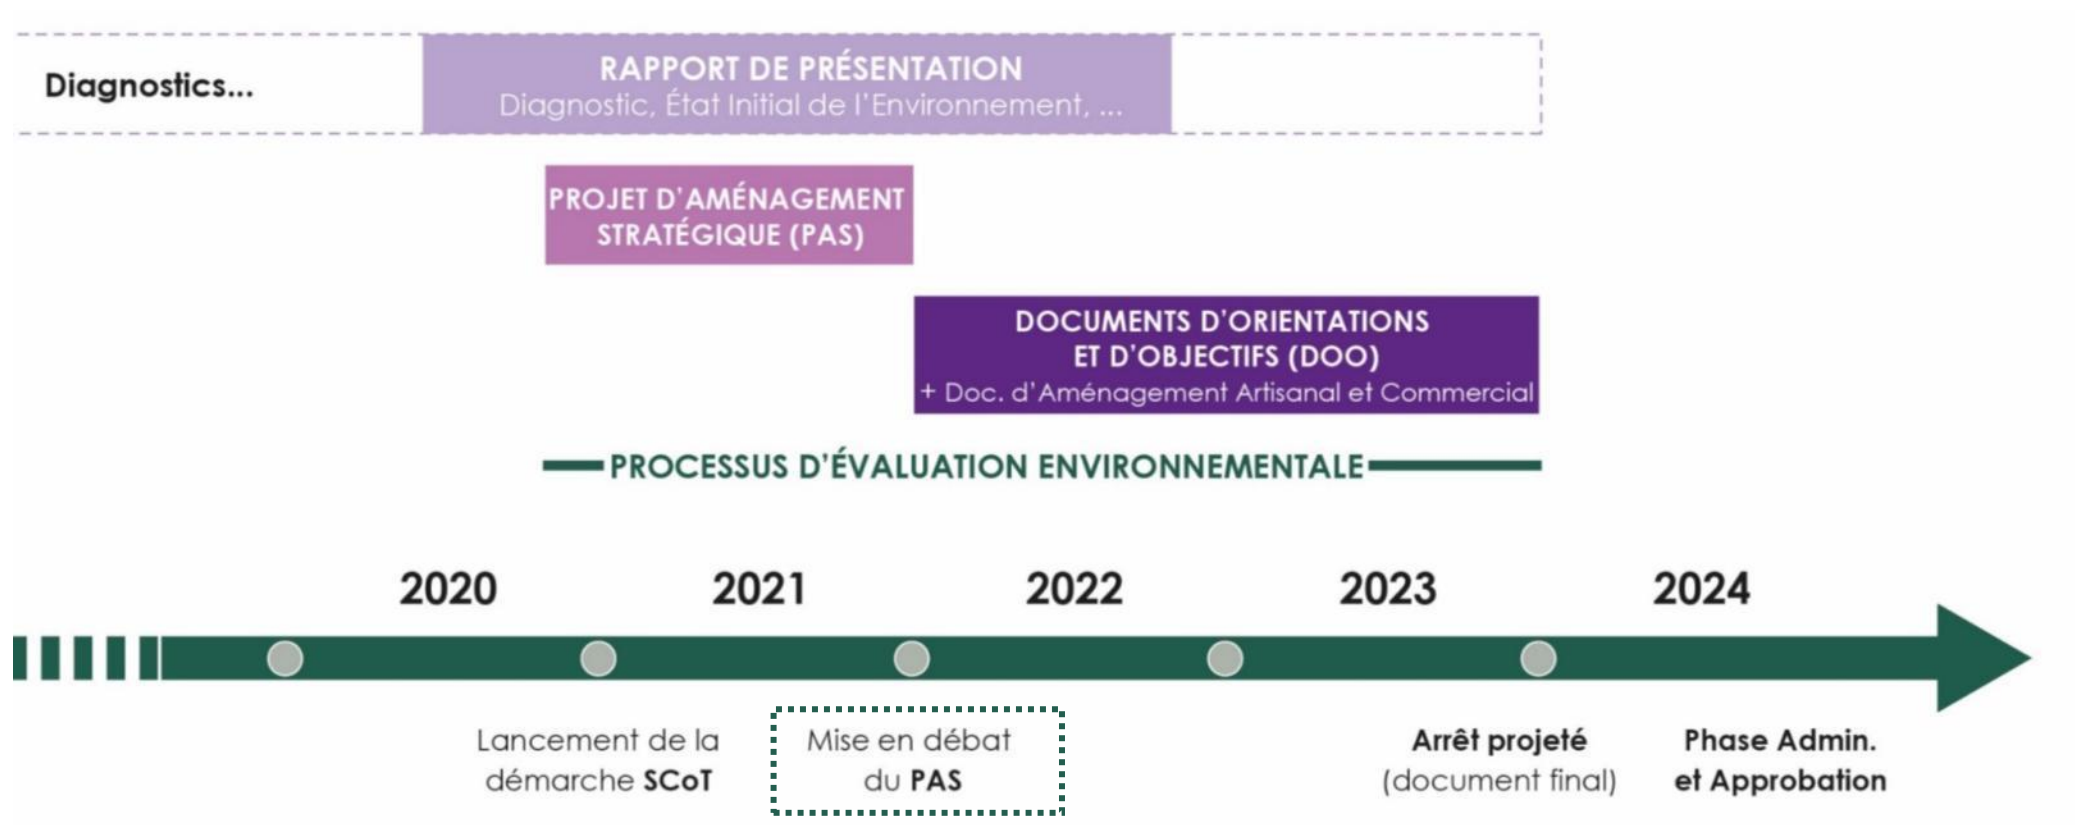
Diagnostics...

RAPPORT DE PRÉSENTATION
Diagnostic, État Initial de l'Environnement, ...

PROJET D'AMÉNAGEMENT STRATÉGIQUE (PAS)

DOCUMENTS D'ORIENTATIONS ET D'OBJECTIFS (DOO)
+ Doc. d'Aménagement Artisanal et Commercial

PROCESSUS D'ÉVALUATION ENVIRONNEMENTALE

2020

2021

2022

2023

2024

Lancement de la démarche SCoT

Mise en débat du PAS

Arrêt projeté (document final)

Phase Admin. et Approbation